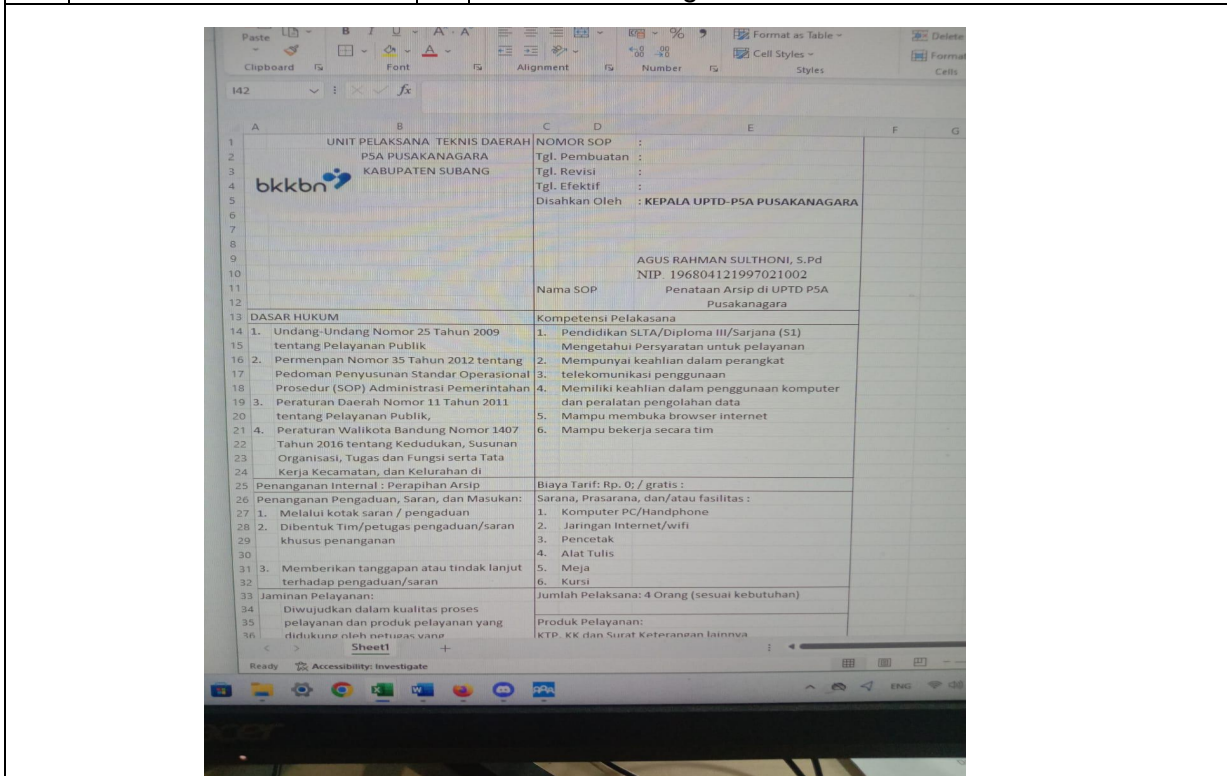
Paste Clipboard Font Alignment Number Format as Table Cell Styles Styles Delete Format Cells

I42 $f_x$

A B C D E F G

UNIT PELAKSANA TEKNIS DAERAH P5A PUSAKANAGARA KABUPATEN SUBANG

bkkbn

| NOMOR SOP | : |
|---|---|
| Tgl. Pembuatan | : |
| Tgl. Revisi | : |
| Tgl. Efektif | : |
| Disahkan Oleh | : KEPALA UPTD-P5A PUSAKANAGARA |

AGUS RAHMAN SULTHONI, S.Pd
NIP. 196804121997021002

Nama SOP: Penataan Arsip di UPTD P5A Pusakanagara

DASAR HUKUM
1. Undang-Undang Nomor 25 Tahun 2009 tentang Pelayanan Publik
2. Permenpan Nomor 35 Tahun 2012 tentang Pedoman Penyusunan Standar Operasional Prosedur (SOP) Administrasi Pemerintahan
3. Peraturan Daerah Nomor 11 Tahun 2011 tentang Pelayanan Publik,
4. Peraturan Walikota Bandung Nomor 1407 Tahun 2016 tentang Kedudukan, Susunan Organisasi, Tugas dan Fungsi serta Tata Kerja Kecamatan, dan Kelurahan di

Kompetensi Pelakasana
1. Pendidikan SLTA/Diploma III/Sarjana (S1) Mengetahui Persyaratan untuk pelayanan
2. Mempunyai keahlian dalam perangkat
3. telekomunikasi penggunaan
4. Memiliki keahlian dalam penggunaan komputer dan peralatan pengolahan data
5. Mampu membuka browser internet
6. Mampu bekerja secara tim

Penanganan Internal : Perapihan Arsip

Biaya Tarif: Rp. 0; / gratis :

Penanganan Pengaduan, Saran, dan Masukan:
1. Melalui kotak saran / pengaduan
2. Dibentuk Tim/petugas pengaduan/saran khusus penanganan
3. Memberikan tanggapan atau tindak lanjut terhadap pengaduan/saran

Sarana, Prasarana, dan/atau fasilitas :
1. Komputer PC/Handphone
2. Jaringan Internet/wifi
3. Pencetak
4. Alat Tulis
5. Meja
6. Kursi

Jaminan Pelayanan:
Diwujudkan dalam kualitas proses pelayanan dan produk pelayanan yang didukung oleh petugas yang

Jumlah Pelaksana: 4 Orang (sesuai kebutuhan)

Produk Pelayanan:
KTP, KK dan Surat Keterangan lainnya

Sheet1

Ready Accessibility: Investigate

ENG